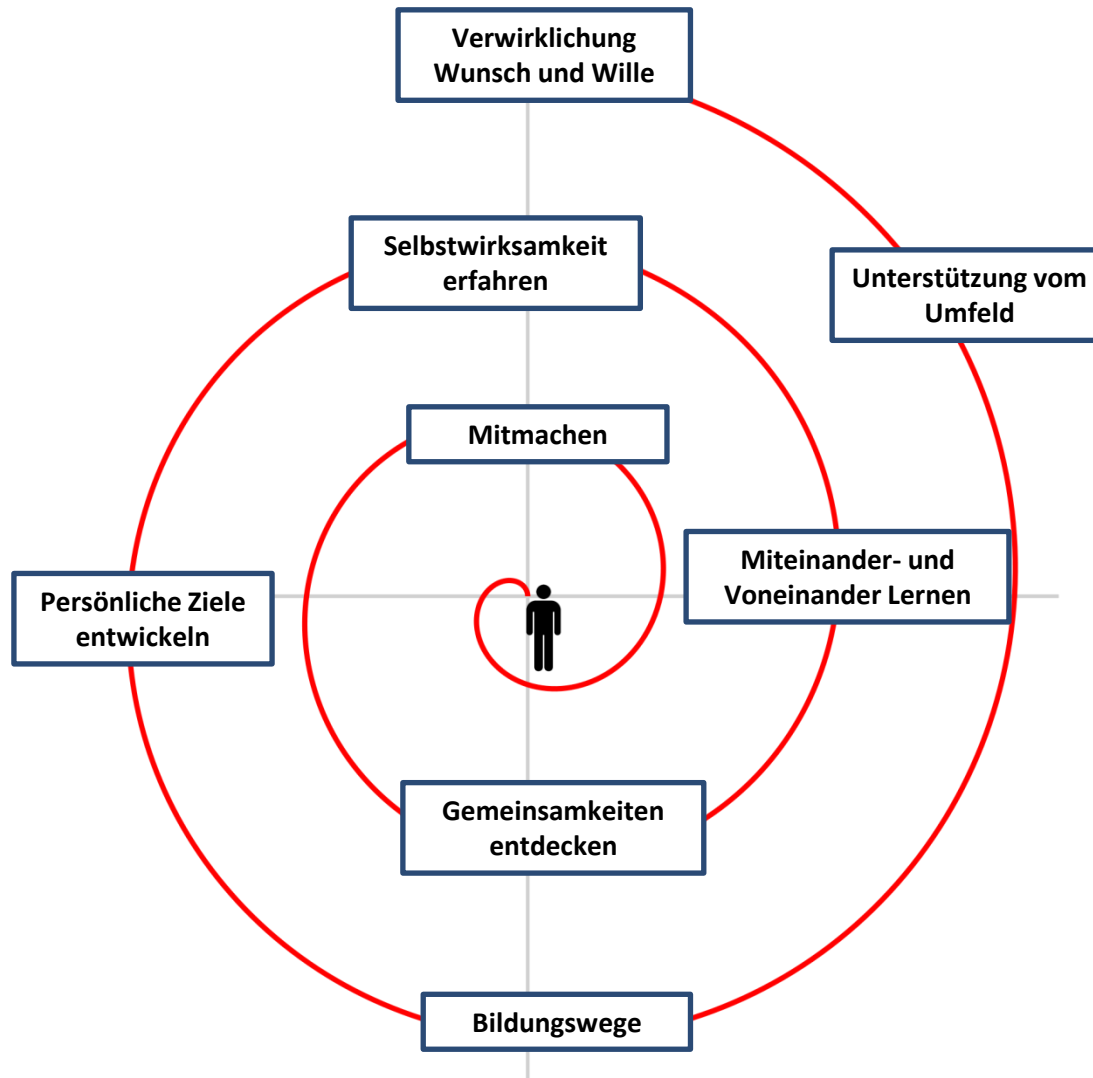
Verwirklichung Wunsch und Wille

Selbstwirksamkeit erfahren

Unterstützung vom Umfeld

Mitmachen

Miteinander- und Voneinander Lernen

Persönliche Ziele entwickeln

Gemeinsamkeiten entdecken

Bildungswege